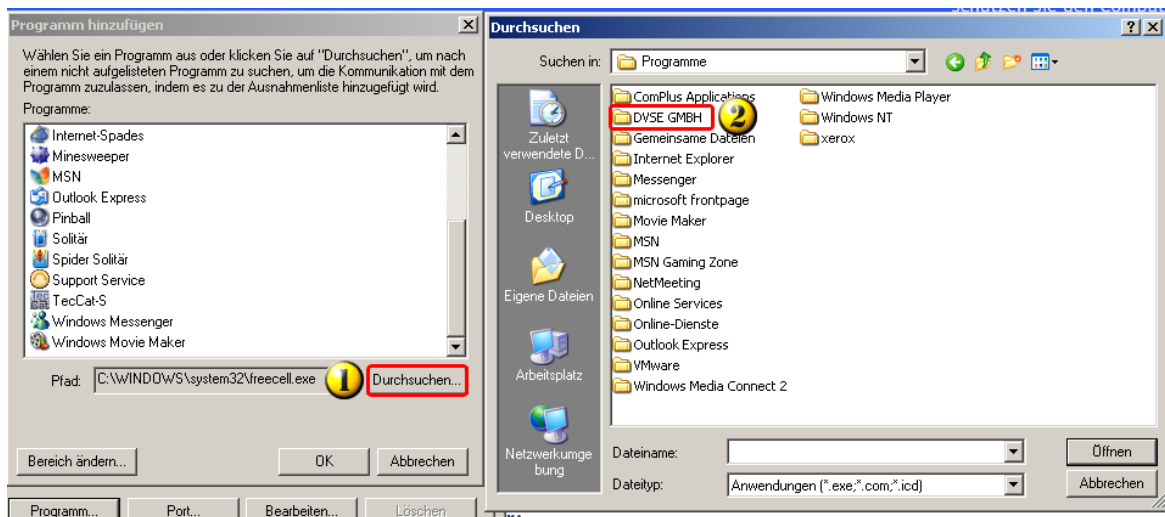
Programm hinzufügen

Wählen Sie ein Programm aus oder klicken Sie auf "Durchsuchen", um nach einem nicht aufgelisteten Programm zu suchen, um die Kommunikation mit dem Programm zuzulassen, indem es zu der Ausnahmenliste hinzugefügt wird.

Programme:

Internet-Spades
Minesweeper
MSN
Outlook Express
Pinball
Solitär
Spider Solitär
Support Service
TecCat-S
Windows Messenger
Windows Movie Maker

Pfad: C:\WINDOWS\system32\freecell.exe

1

Durchsuchen...

Bereich ändern...

OK

Abbrechen

Programm...

Port...

Bearbeiten...

Löschen

Durchsuchen

Suchen in: Programme

Zuletzt verwendete D...

Desktop

Eigene Dateien

Arbeitsplatz

Netzwerkumgebung

ComPlus Applications
DVSE GMBH
2
Gemeinsame Dateien
Internet Explorer
Messenger
microsoft frontpage
Movie Maker
MSN
MSN Gaming Zone
NetMeeting
Online Services
Online-Dienste
Outlook Express
VMware
Windows Media Connect 2
Windows Media Player
Windows NT
xerox

Dateiname:

Dateityp: Anwendungen (*.exe;*.com;*.icd)

Öffnen

Abbrechen